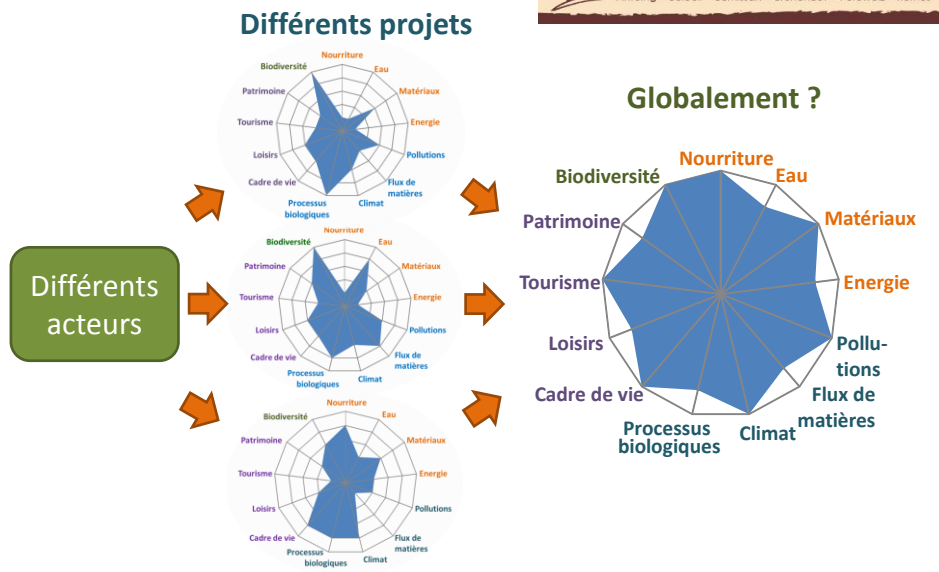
Différents projets

Globalement ?

Différents acteurs

Nourriture
Eau
Matériaux
Energie
Pollutions
Flux de matières
Climat
Processus biologiques
Cadre de vie
Loisirs
Tourisme
Patrimoine
Biodiversité

Nourriture
Eau
Matériaux
Energie
Pollutions
Flux de matières
Climat
Processus biologiques
Cadre de vie
Loisirs
Tourisme
Patrimoine
Biodiversité

Nourriture
Eau
Matériaux
Energie
Pollutions
Flux de matières
Climat
Processus biologiques
Cadre de vie
Loisirs
Tourisme
Patrimoine
Biodiversité

Nourriture
Eau
Matériaux
Energie
Pollutions
Flux de matières
Climat
Processus biologiques
Cadre de vie
Loisirs
Tourisme
Patrimoine
Biodiversité